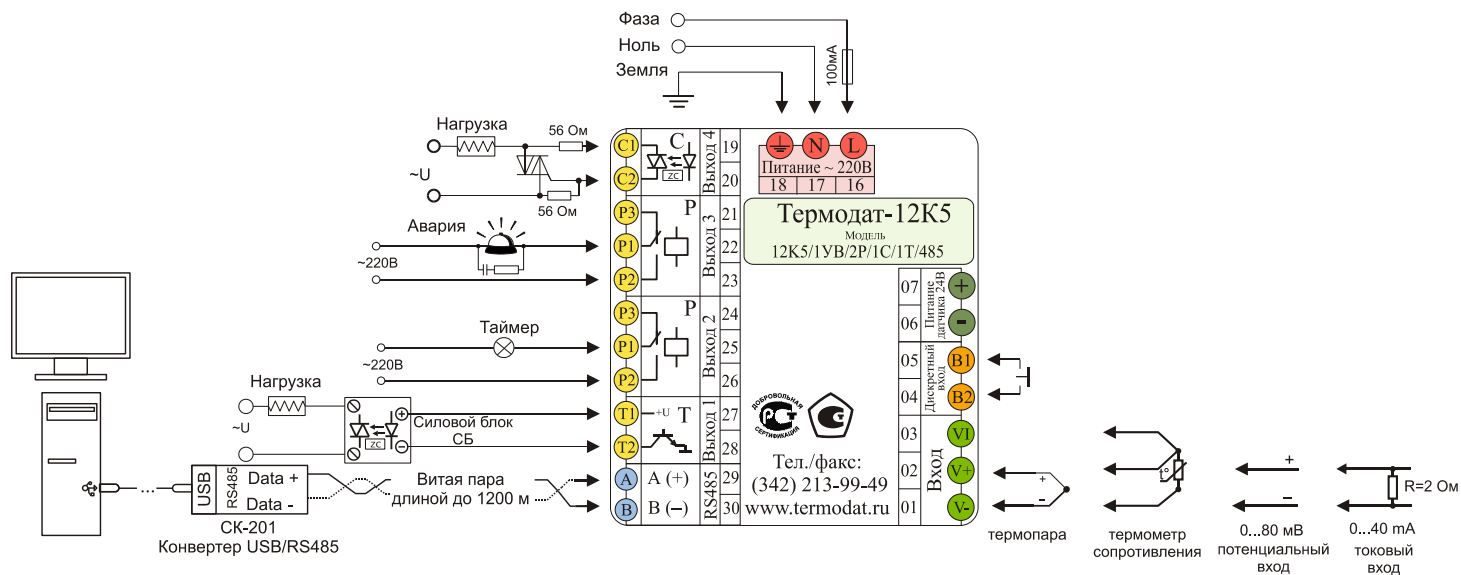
Фаза
Ноль
Земля
100мА

Нагрузка
56 Ом
~U
56 Ом
Авария
~220В
Таймер
~220В
Нагрузка
~U
Силовой блок
СБ
Витая пара
длиной до 1200 м
USB
RS485
Data +
Data -
СК-201
Конвертер USB/RS485

C1
C2
C
ZC
Выход 4
19
20
P3
P1
P2
P
Выход 3
21
22
23
P3
P1
P2
P
Выход 2
24
25
26
T1
T2
+U
T
Выход 1
27
28
A
B
A (+)
B (−)
RS485
29
30

N
L
Питание ~ 220В
18
17
16

Термодат-12К5
Модель
12К5/1УВ/2Р/1С/1Т/485

07
06
Питание датчика 24В
+
-
05
04
Дискретный вход
B1
B2
03
02
01
Вход
VI
V+
V-

ДОБРОВОЛЬНАЯ СЕРТИФИКАЦИЯ
Тел./факс:
(342) 213-99-49
www.termodat.ru

+
−
термопара
t°
термометр сопротивления
+
−
0...80 мВ
потенциальный вход
R=2 Ом
0...40 mA
токовый вход